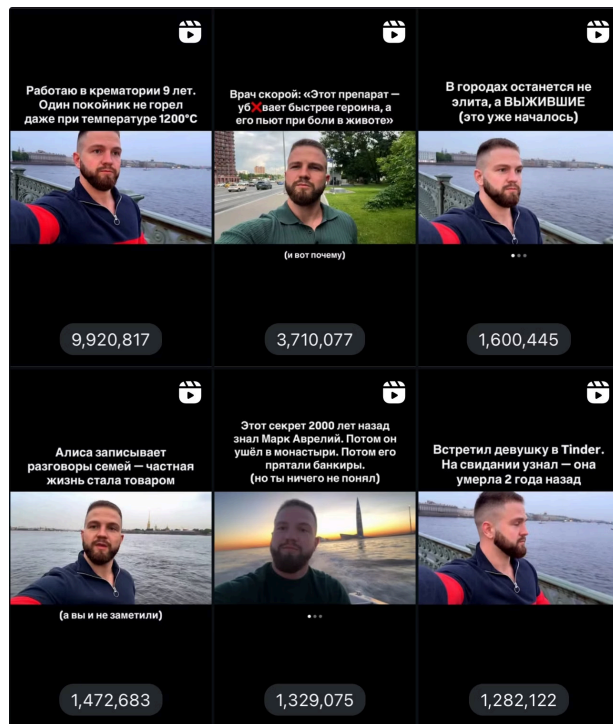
Работаю в крематории 9 лет. Один покойник не горел даже при температуре 1200°C

9,920,817

Врач скорой: «Этот препарат — уб❌вает быстрее героина, а его пьют при боли в животе»

(и вот почему)

3,710,077

В городах останется не элита, а ВЫЖИВШИЕ (это уже началось)

1,600,445

Алиса записывает разговоры семей — частная жизнь стала товаром

(а вы и не заметили)

1,472,683

Этот секрет 2000 лет назад знал Марк Аврелий. Потом он ушёл в монастыри. Потом его прятали банкиры. (но ты ничего не понял)

1,329,075

Встретил девушку в Tinder. На свидании узнал — она умерла 2 года назад

1,282,122